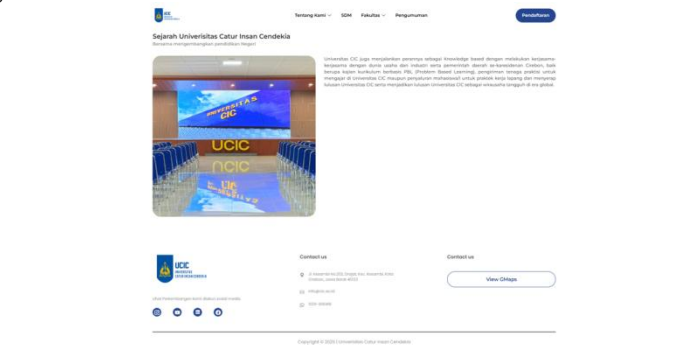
UCIC

Tentang Kami SDM Fakultas Pengumuman

Pendaftaran

Sejarah Univerisitas Catur Insan Cendekia

Bersama mengembangkan pendidikan Negeri

Universitas CIC juga menjalankan perannya sebagai knowledge based dengan melakukan kerjasama-kerjasama dengan dunia usaha dan industri serta pemerintah daerah se-karesidenan Cirebon, baik berupa kajian kurikulum berbasis PBL (Problem Based Learning), pengiriman tenaga praktisi untuk mengajar di Universitas CIC maupun penyaluran mahasiswa untuk praktek kerja lapang dan menyerap lulusan Universitas CIC serta menjadikan lulusan Universitas CIC sebagai wirausaha tangguh di era global.

UNIVERSITAS CIC

UCIC

UCIC
UNIVERSITAS CATUR INSAN CENDEKIA

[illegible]

Contact us

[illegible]

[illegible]

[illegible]

Contact us

View GMaps

Copyright © 2025 Universitas Catur Insan Cendekia